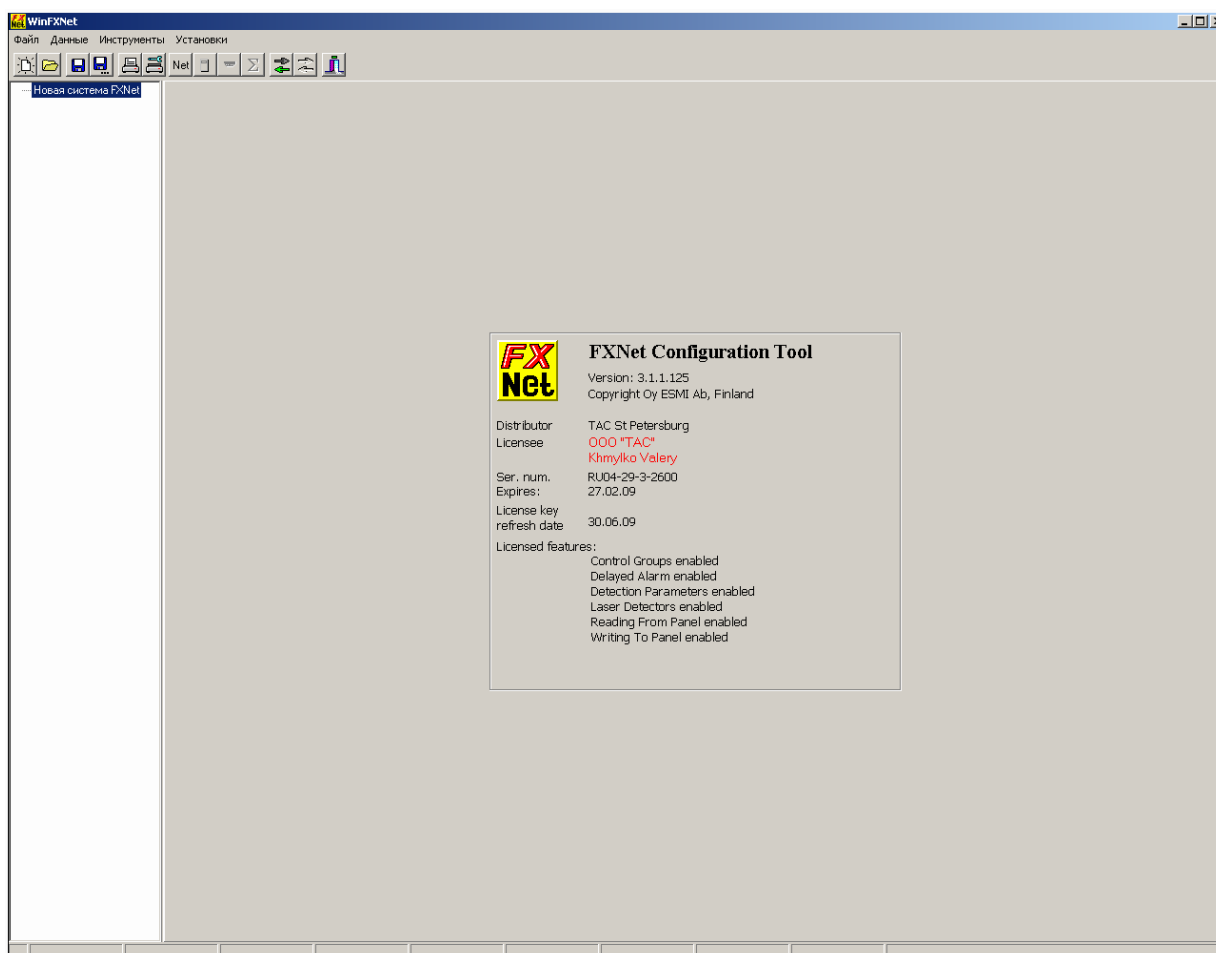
WinFXNet

Файл Данные Инструменты Установки

Net

Новая система FXNet

FX Net

FXNet Configuration Tool

Version: 3.1.1.125
Copyright Oy ESMI Ab, Finland

Distributor TAC St Petersburg
Licensee OOO "TAC"
Khmylko Valery

Ser. num. RU04-29-3-2600
Expires: 27.02.09

License key refresh date 30.06.09

Licensed features:
Control Groups enabled
Delayed Alarm enabled
Detection Parameters enabled
Laser Detectors enabled
Reading From Panel enabled
Writing To Panel enabled